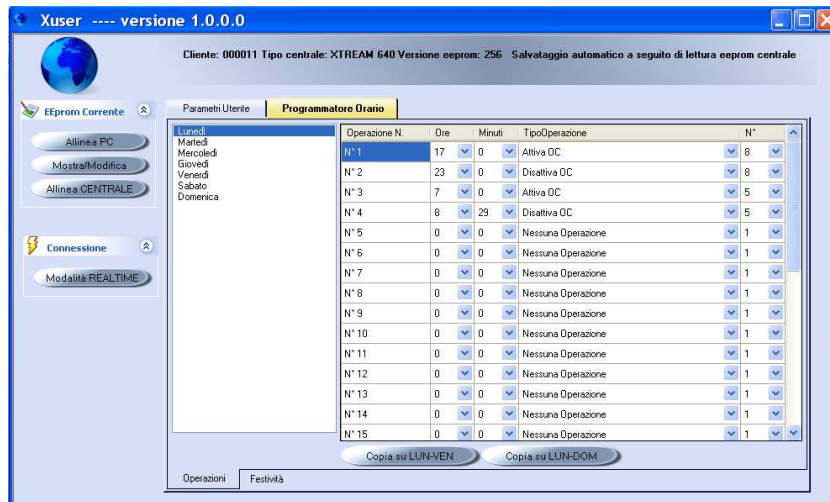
Xuser ---- versione 1.0.0.0

Cliente: 000011 Tipo centrale: XTREAM 640 Versione eeprom: 256 Salvataggio automatico a seguito di lettura eeprom centrale

EEprom Corrente

Allinea PC

Mostra/Modifica

Allinea CENTRALE

Connessione

Modalità REALTIME

Parametri Utente | Programmatore Orario

Lunedì
Martedì
Mercoledì
Giovedì
Venerdì
Sabato
Domenica

| Operazione N. | Ore | Minuti | TipoOperazione | N° |
|---|---|---|---|---|
| N° 1 | 17 | 0 | Attiva OC | 8 |
| N° 2 | 23 | 0 | Disattiva OC | 8 |
| N° 3 | 7 | 0 | Attiva OC | 5 |
| N° 4 | 8 | 29 | Disattiva OC | 5 |
| N° 5 | 0 | 0 | Nessuna Operazione | 1 |
| N° 6 | 0 | 0 | Nessuna Operazione | 1 |
| N° 7 | 0 | 0 | Nessuna Operazione | 1 |
| N° 8 | 0 | 0 | Nessuna Operazione | 1 |
| N° 9 | 0 | 0 | Nessuna Operazione | 1 |
| N° 10 | 0 | 0 | Nessuna Operazione | 1 |
| N° 11 | 0 | 0 | Nessuna Operazione | 1 |
| N° 12 | 0 | 0 | Nessuna Operazione | 1 |
| N° 13 | 0 | 0 | Nessuna Operazione | 1 |
| N° 14 | 0 | 0 | Nessuna Operazione | 1 |
| N° 15 | 0 | 0 | Nessuna Operazione | 1 |

Copia su LUN-VEN | Copia su LUN-DOM

Operazioni | Festività